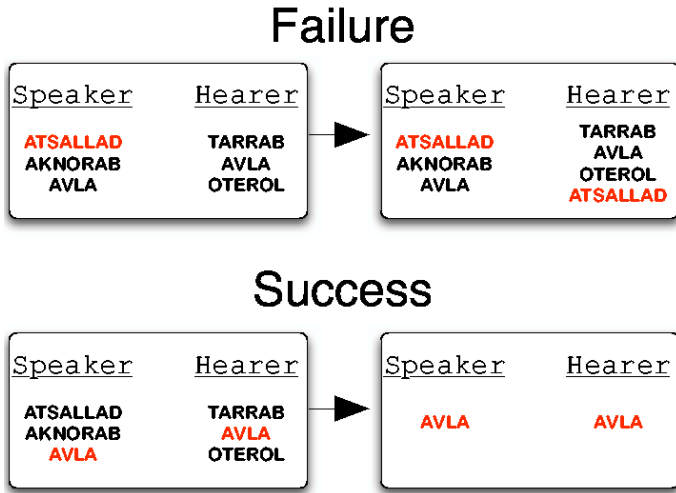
Failure

Speaker Hearer
ATSALLAD TARRAB
AKNORAB AVLA
AVLA OTEROL

Speaker Hearer
ATSALLAD TARRAB
AKNORAB AVLA
AVLA OTEROL
ATSALLAD

Success

Speaker Hearer
ATSALLAD TARRAB
AKNORAB AVLA
AVLA OTEROL

Speaker Hearer
AVLA AVLA